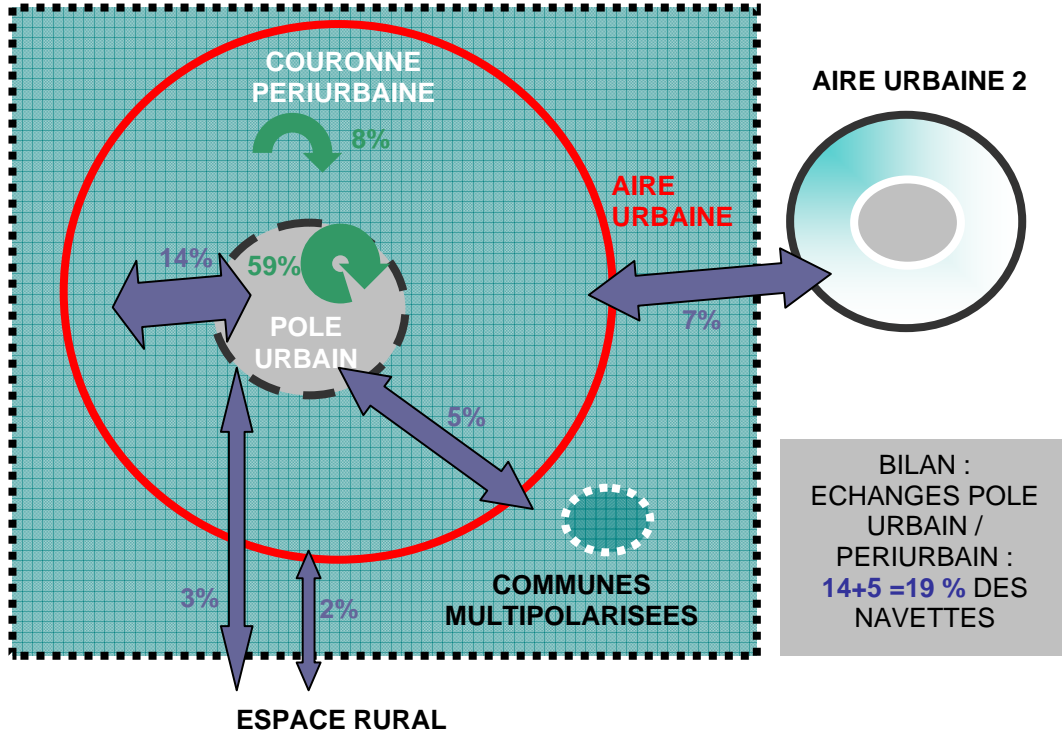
COURONNE PERIURBAINE

8%

AIRE URBAINE 2

AIRE URBAINE

14%

59%

POLE URBAIN

7%

5%

BILAN : ECHANGES POLE URBAIN / PERIURBAIN : 14+5 =19 % DES NAVETTES

3%

2%

COMMUNES MULTIPOLARISEES

ESPACE RURAL